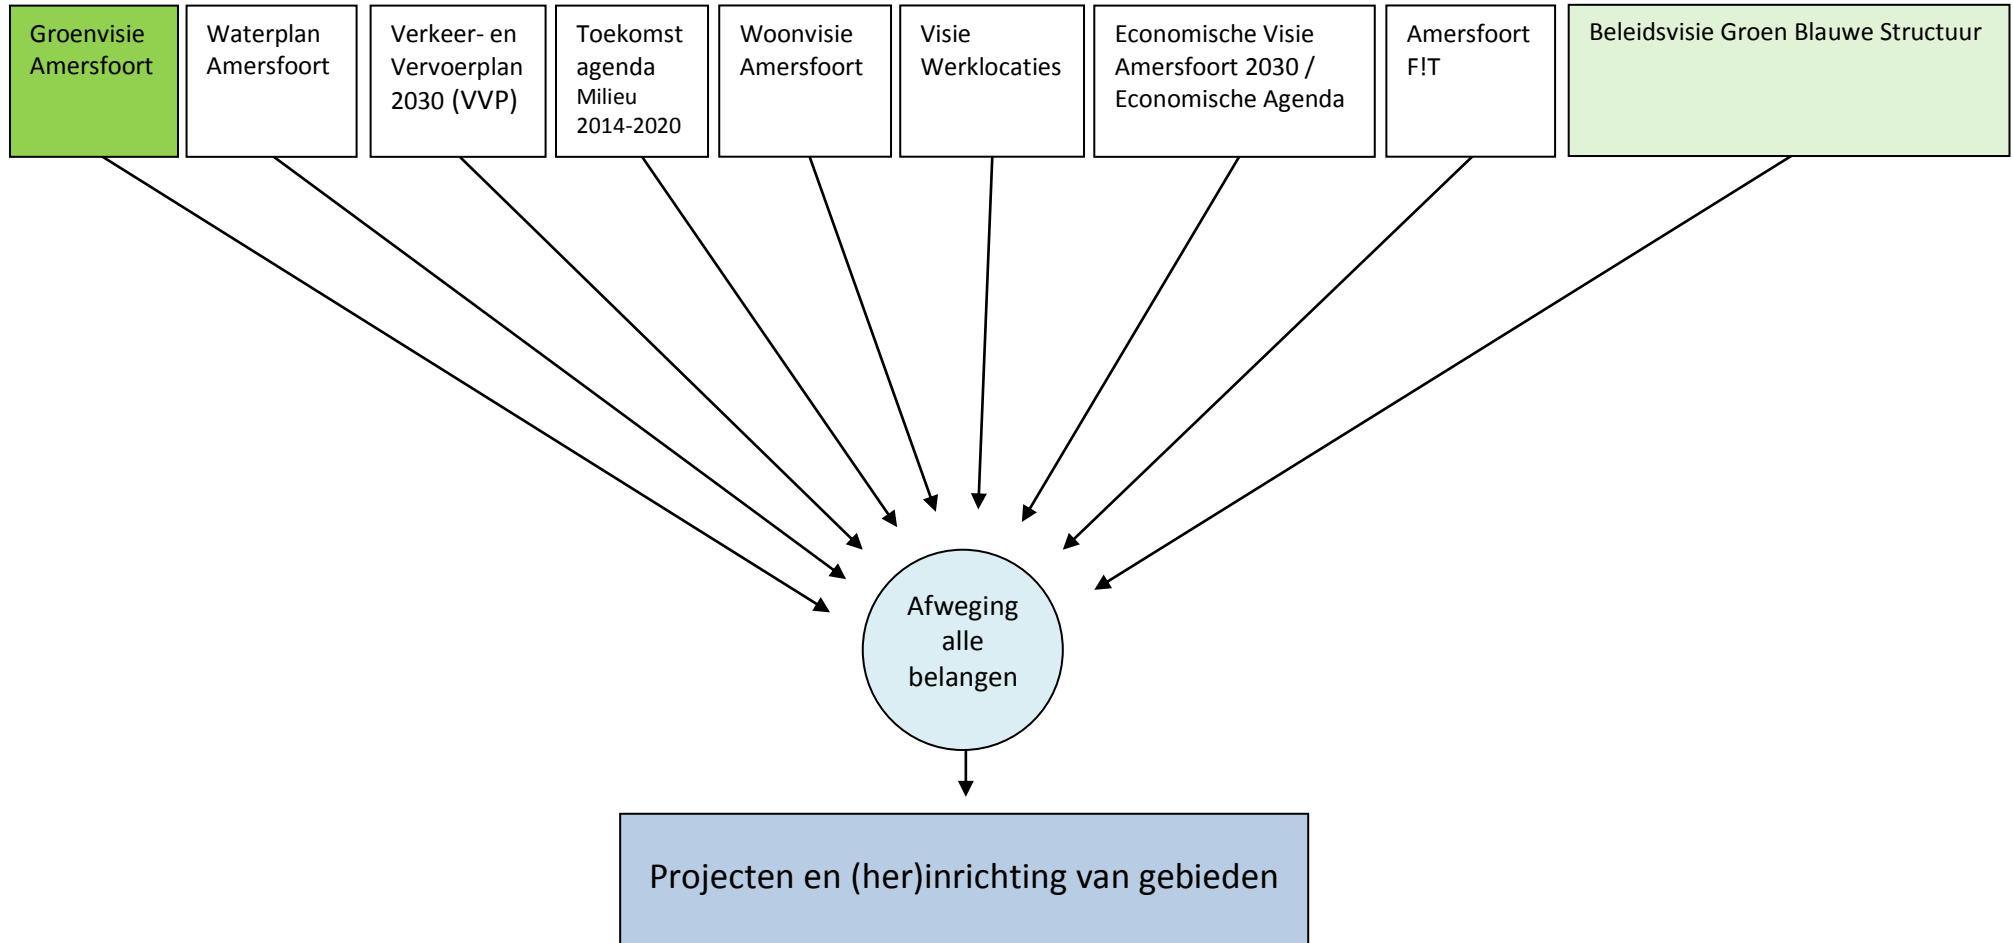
Groenvisie Amersfoort

Waterplan Amersfoort

Verkeer- en Vervoerplan 2030 (VVP)

Toekomst agenda Milieu 2014-2020

Woonvisie Amersfoort

Visie Werklocaties

Economische Visie Amersfoort 2030 / Economische Agenda

Amersfoort F!T

Beleidsvisie Groen Blauwe Structuur

Afweging alle belangen

Projecten en (her)inrichting van gebieden